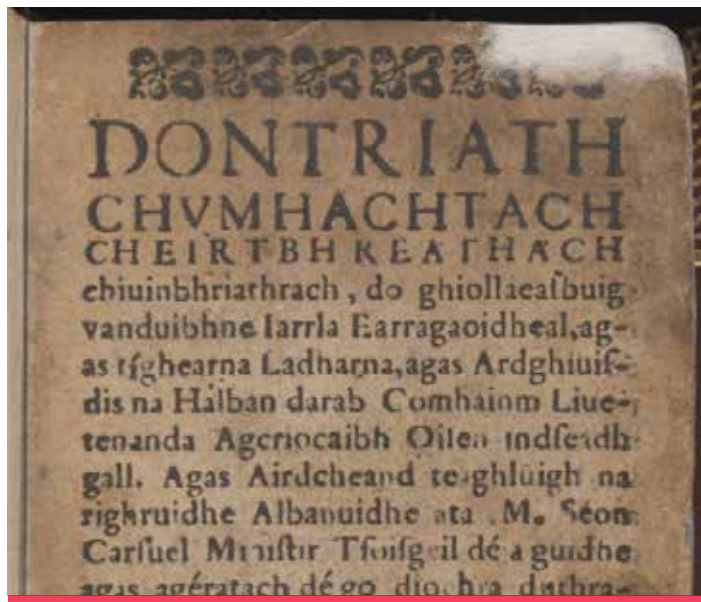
DONTRIATH
CHVMHACHTACH
CHEIRTBHREATHACH
chiuinbhriathrach, do ghiollaeasbuig vanduibhne Iarrla Earragaoidheal, agas tíghearna Ladharna, agas Ardghiuisdis na Halban darab Comhainm Liuetenanda Agcriocaibh Oilen indseadhgall. Agas Airdcheand teaghluigh na righruidhe Albanuidhe ata .M. Seon Carsuel Ministir Tsoisgeil dé a guidhe agas agératach dé go díochra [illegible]